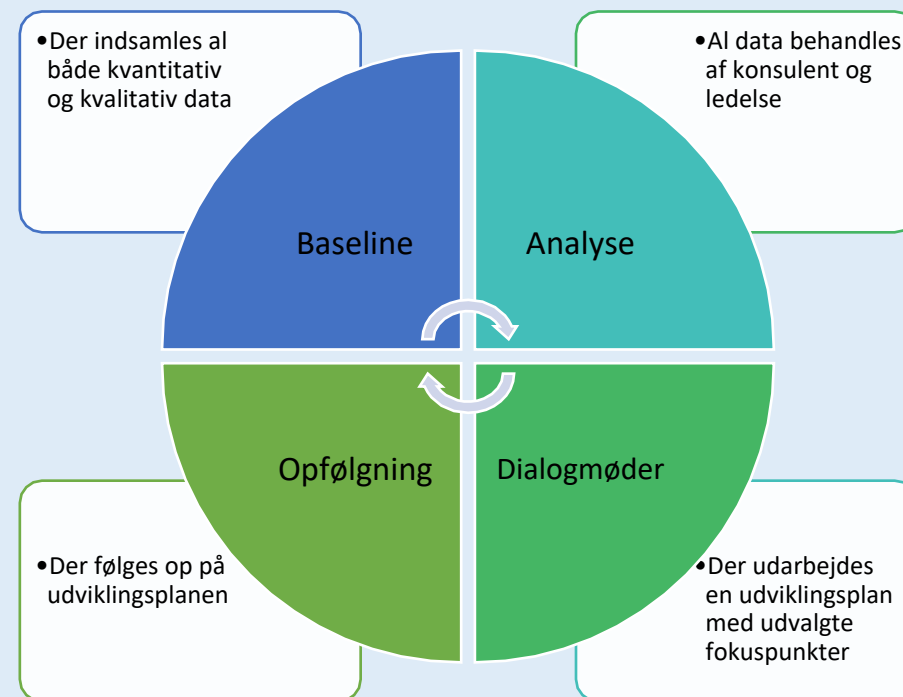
•Der indsamles al både kvantitativ og kvalitativ data

•Al data behandles af konsulent og ledelse

Baseline

Analyse

Opfølgning

Dialogmøder

•Der følges op på udviklingsplanen

•Der udarbejdes en udviklingsplan med udvalgte fokuspunkter